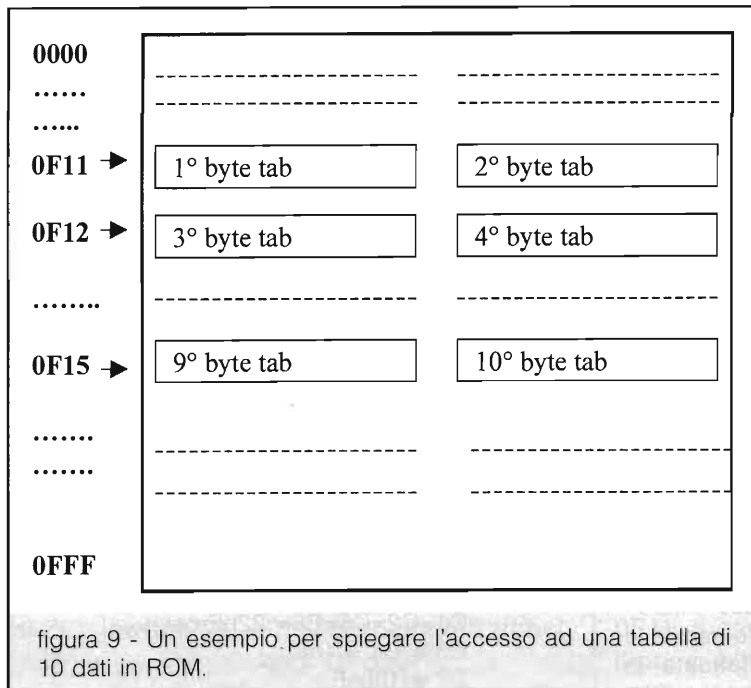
0000
……
…..
0F11 → 1° byte tab 2° byte tab
0F12 → 3° byte tab 4° byte tab
……..
0F15 → 9° byte tab 10° byte tab
…….
…….
0FFF

figura 9 - Un esempio per spiegare l'accesso ad una tabella di 10 dati in ROM.